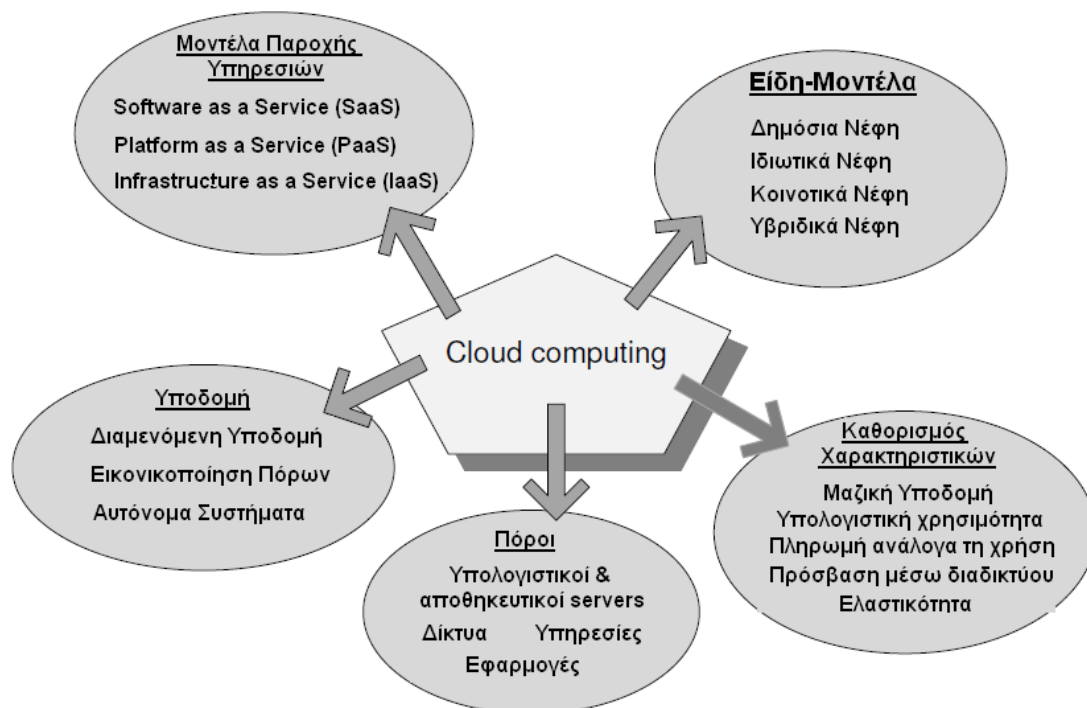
Μοντέλα Παροχής Υπηρεσιών

Software as a Service (SaaS)

Platform as a Service (PaaS)

Infrastructure as a Service (IaaS)

Είδη-Μοντέλα

Δημόσια Νέφη

Ιδιωτικά Νέφη

Κοινοτικά Νέφη

Υβριδικά Νέφη

Cloud computing

Υποδομή

Διαμενόμενη Υποδομή

Εικονικοποίηση Πόρων

Αυτόνομα Συστήματα

Καθορισμός Χαρακτηριστικών

Μαζική Υποδομή

Υπολογιστική χρησιμότητα

Πληρωμή ανάλογα τη χρήση

Πρόσβαση μέσω διαδικτύου

Ελαστικότητα

Πόροι

Υπολογιστικοί & αποθηκευτικοί servers

Δίκτυα

Υπηρεσίες

Εφαρμογές